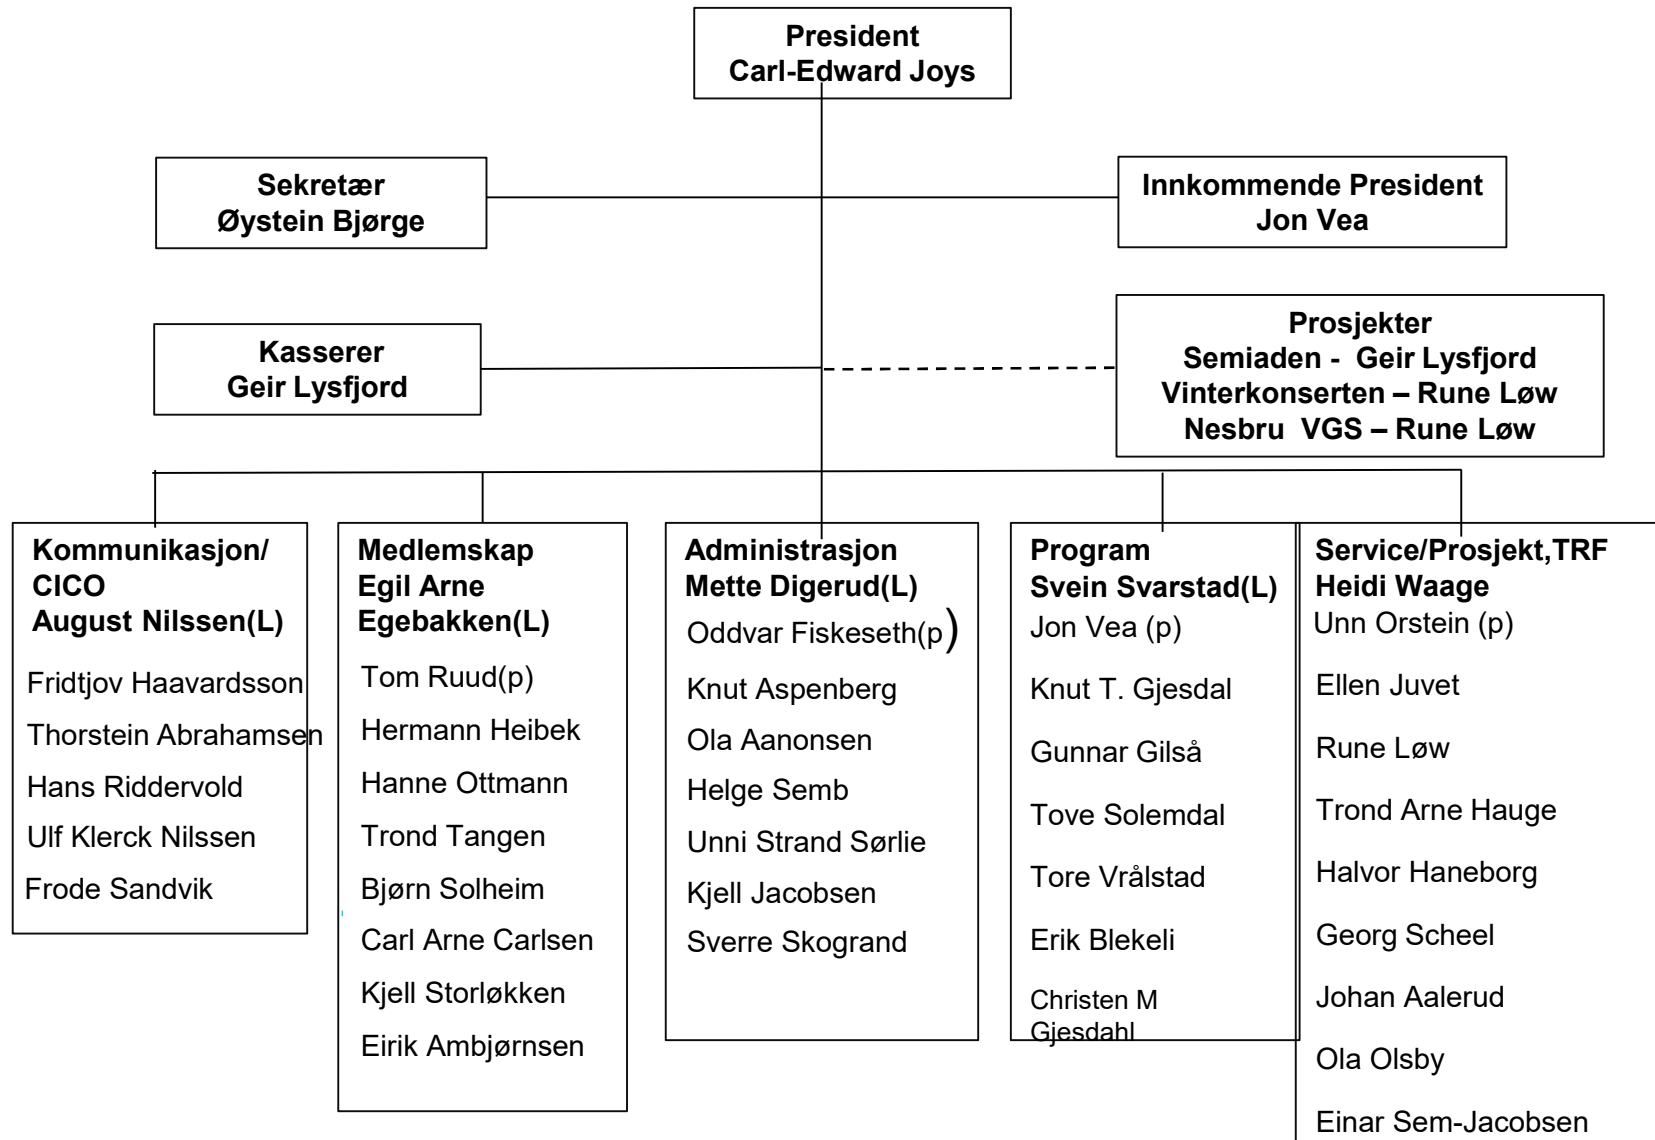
President
Carl-Edward Joys

Sekretær
Øystein Bjørge

Innkommende President
Jon Vea

Kasserer
Geir Lysfjord

Prosjekter
Semiaden - Geir Lysfjord
Vinterkonserten – Rune Løw
Nesbru VGS – Rune Løw

Kommunikasjon/
CICO
August Nilssen(L)

Fridtjov Haavardsson
Thorstein Abrahamsen
Hans Riddervold
Ulf Klerck Nilssen
Frode Sandvik

Medlemskap
Egil Arne
Egebakken(L)

Tom Ruud(p)
Hermann Heibek
Hanne Ottmann
Trond Tangen
Bjørn Solheim
Carl Arne Carlsen
Kjell Storløkken
Eirik Ambjørnsen

Administrasjon
Mette Digerud(L)
Oddvar Fiskeseth(p)
Knut Aspenberg
Ola Aanonsen
Helge Semb
Unni Strand Sørlie
Kjell Jacobsen
Sverre Skogrand

Program
Svein Svarstad(L)
Jon Vea (p)
Knut T. Gjesdal
Gunnar Gilså
Tove Solemdal
Tore Vrålstad
Erik Blekeli
Christen M Gjesdahl

Service/Prosjekt,TRF
Heidi Waage
Unn Orstein (p)
Ellen Juvet
Rune Løw
Trond Arne Hauge
Halvor Haneborg
Georg Scheel
Johan Aalerud
Ola Olsby
Einar Sem-Jacobsen